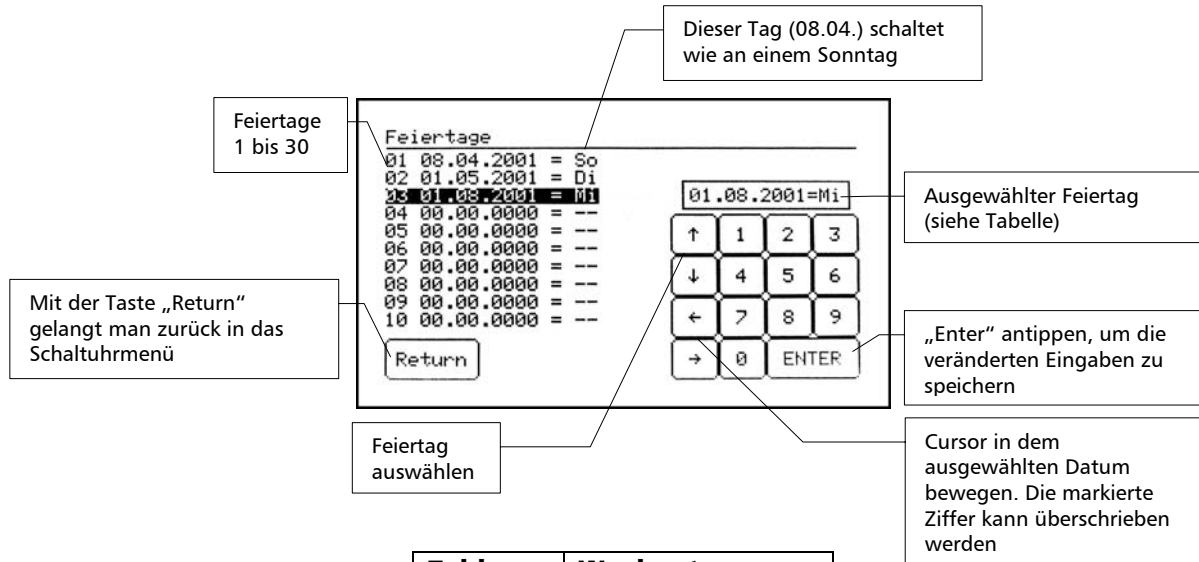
Dieser Tag (08.04.) schaltet wie an einem Sonntag

Feiertage 1 bis 30

Feiertage
01 08.04.2001 = So
02 01.05.2001 = Di
03 01.08.2001 = Mi
04 00.00.0000 = --
05 00.00.0000 = --
06 00.00.0000 = --
07 00.00.0000 = --
08 00.00.0000 = --
09 00.00.0000 = --
10 00.00.0000 = --

01.08.2001=Mi

Ausgewählter Feiertag (siehe Tabelle)

↑ 1 2 3
↓ 4 5 6
← 7 8 9
→ 0 ENTER

Mit der Taste „Return" gelangt man zurück in das Schaltuhrmenü

Return

„Enter" antippen, um die veränderten Eingaben zu speichern

Feiertag auswählen

Cursor in dem ausgewählten Datum bewegen. Die markierte Ziffer kann überschrieben werden

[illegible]